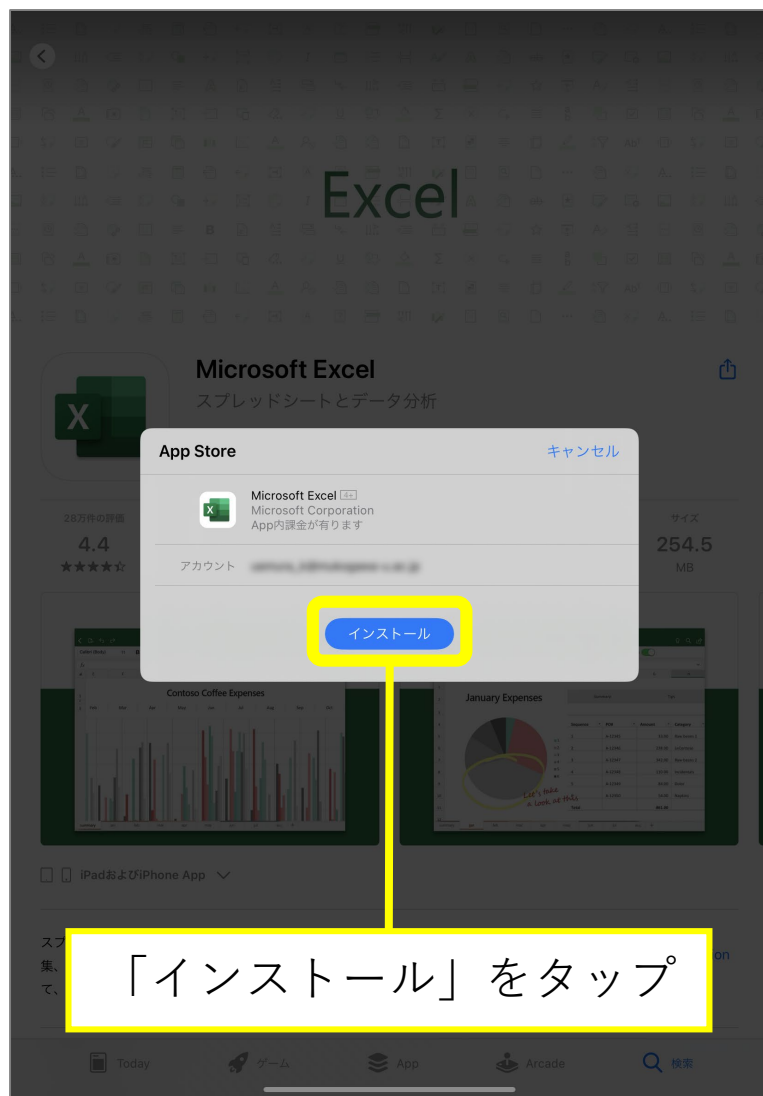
Excel

Microsoft Excel
スプレッドシートとデータ分析

App Store
キャンセル

Microsoft Excel 4+
Microsoft Corporation
App内課金が有ります

アカウント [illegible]

インストール

28万件の評価
4.4
★★★★☆

サイズ
254.5
MB

Contoso Coffee Expenses

January Expenses

Let's take a look at this

iPadおよびiPhone App

スプ
集、
て、

on

「インストール」をタップ

Today
ゲーム
App
Arcade
検索